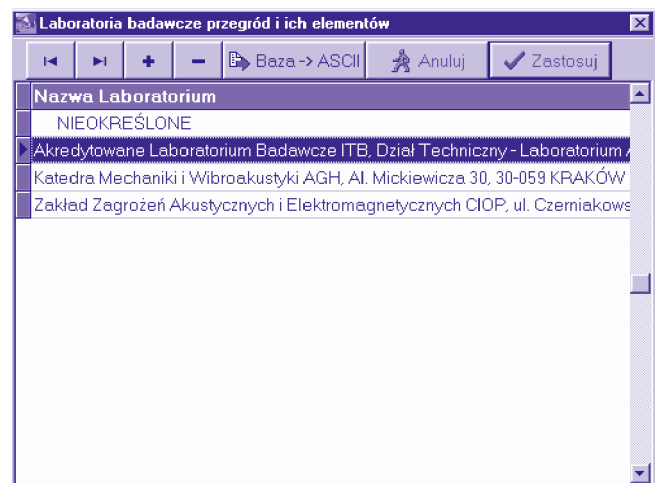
Laboratoria badawcze przegród i ich elementów

Baza -> ASCII
Anuluj
Zastosuj

Nazwa Laboratorium
NIEOKREŚLONE
Akredytowane Laboratorium Badawcze ITB, Dział Techniczny - Laboratorium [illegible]
Katedra Mechaniki i Wibroakustyki AGH, Al. Mickiewicza 30, 30-059 KRAKÓW
Zakład Zagrożeń Akustycznych i Elektromagnetycznych CIOP, ul. Czerniakows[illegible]